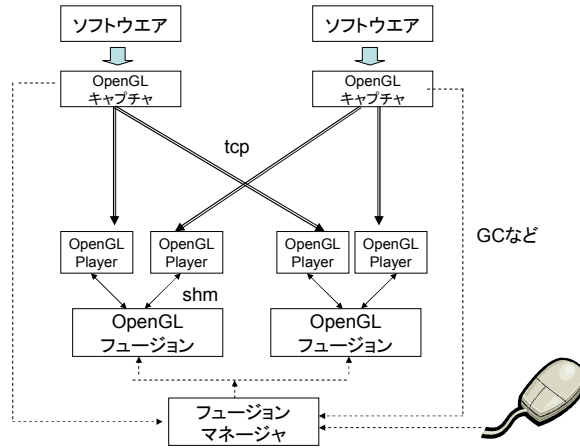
ソフトウエア

ソフトウエア

OpenGL
キャプチャ

OpenGL
キャプチャ

tcp

OpenGL
Player

OpenGL
Player

OpenGL
Player

OpenGL
Player

GCなど

shm

OpenGL
フュージョン

OpenGL
フュージョン

フュージョン
マネージャ